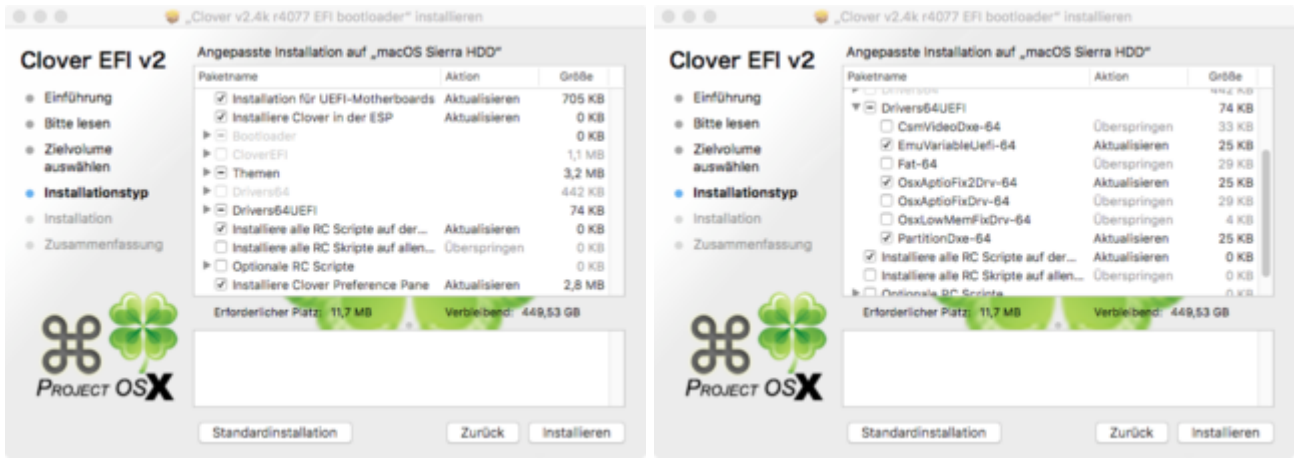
„Clover v2.4k r4077 EFI bootloader" installieren

Clover EFI v2

Einführung
Bitte lesen
Zielvolume auswählen
Installationstyp
Installation
Zusammenfassung

Angepasste Installation auf „macOS Sierra HDD"

| Paketname | Aktion | Größe |
|---|---|---|
| Installation für UEFI-Motherboards | Aktualisieren | 705 KB |
| Installiere Clover in der ESP | Aktualisieren | 0 KB |
| Bootloader | | 0 KB |
| CloverEFI | | 1,1 MB |
| Themen | | 3,2 MB |
| Drivers64 | | 442 KB |
| Drivers64UEFI | | 74 KB |
| Installiere alle RC Scripte auf der... | Aktualisieren | 0 KB |
| Installiere alle RC Skripte auf allen... | Überspringen | 0 KB |
| Optionale RC Scripte | | 0 KB |
| Installiere Clover Preference Pane | Aktualisieren | 2,8 MB |

Erforderlicher Platz: 11,7 MB Verbleibend: 449,53 GB

PROJECT OSX

Standardinstallation Zurück Installieren

„Clover v2.4k r4077 EFI bootloader" installieren

Clover EFI v2

Einführung
Bitte lesen
Zielvolume auswählen
Installationstyp
Installation
Zusammenfassung

Angepasste Installation auf „macOS Sierra HDD"

| Paketname | Aktion | Größe |
|---|---|---|
| Drivers64UEFI | | 74 KB |
| CsmVideoDxe-64 | Überspringen | 33 KB |
| EmuVariableUefi-64 | Aktualisieren | 25 KB |
| Fat-64 | Überspringen | 29 KB |
| OsxAptioFix2Drv-64 | Aktualisieren | 25 KB |
| OsxAptioFixDrv-64 | Überspringen | 29 KB |
| OsxLowMemFixDrv-64 | Überspringen | 4 KB |
| PartitionDxe-64 | Aktualisieren | 25 KB |
| Installiere alle RC Scripte auf der... | Aktualisieren | 0 KB |
| Installiere alle RC Skripte auf allen... | Überspringen | 0 KB |
| Optionale RC Scripte | | 0 KB |

Erforderlicher Platz: 11,7 MB Verbleibend: 449,53 GB

PROJECT OSX

Standardinstallation Zurück Installieren